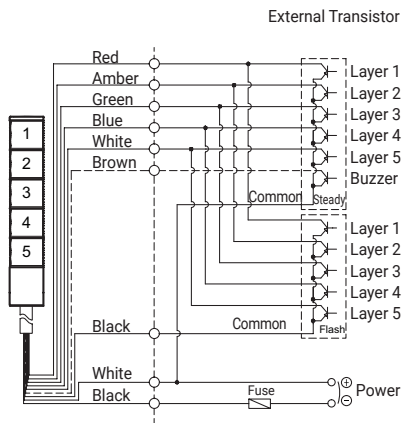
External Transistor

1
2
3
4
5

Red
Amber
Green
Blue
White
Brown

Layer 1
Layer 2
Layer 3
Layer 4
Layer 5
Buzzer
Common
Steady

Layer 1
Layer 2
Layer 3
Layer 4
Layer 5
Black
Common
Flash

White
Black
Fuse
$\oplus$ Power
$\ominus$